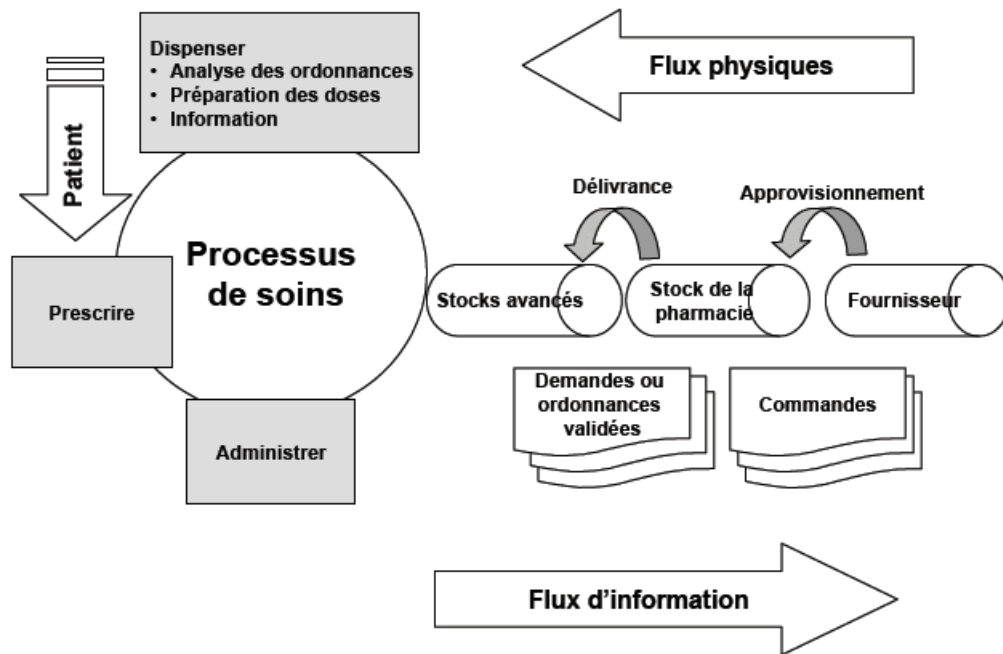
Dispenser
• Analyse des ordonnances
• Préparation des doses
• Information

Flux physiques

Patient

Délivrance

Approvisionnement

Processus de soins

Prescrire

Stocks avancés

Stock de la pharmacie

Fournisseur

Demandes ou ordonnances validées

Commandes

Administrer

Flux d'information